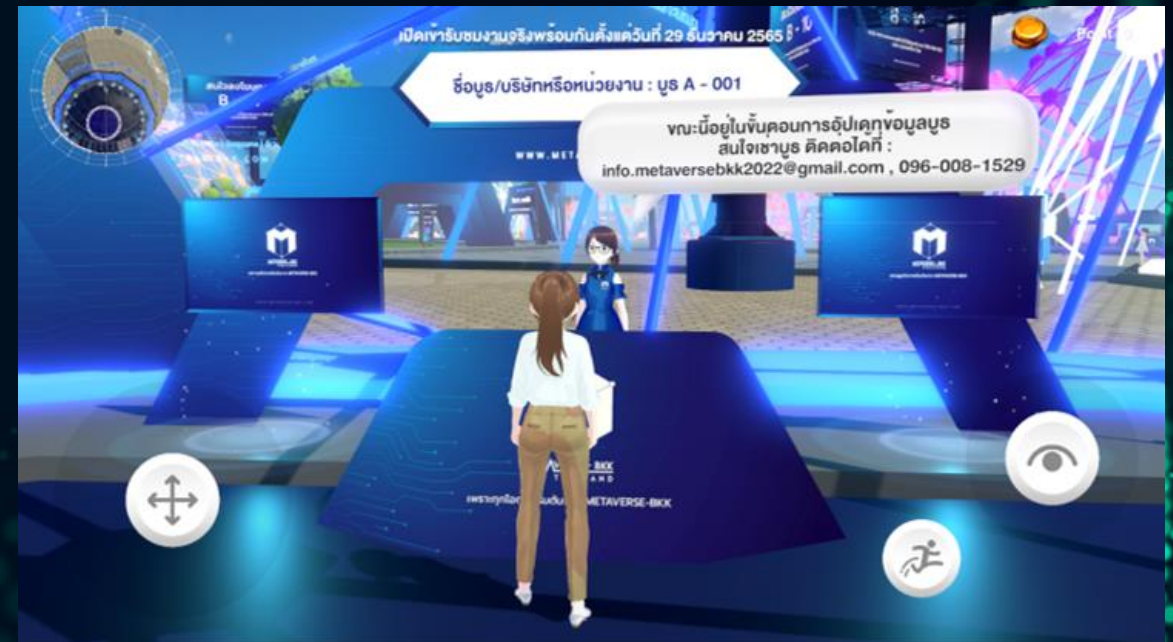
เปิดเข้ารับชมงานจริงพร้อมกันตั้งแต่วันที่ 29 ธันวาคม 2565

ชื่อบูธ/บริษัทหรือหน่วยงาน : บูธ A - 001

ขณะนี้อยู่ในขั้นตอนการอัปเดทข้อมูลบูธ
สนใจเช่าบูธ ติดต่อได้ที่ :
info.metaversebkk2022@gmail.com , 096-008-1529

WWW.META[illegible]

METAVERSE-BKK

Point